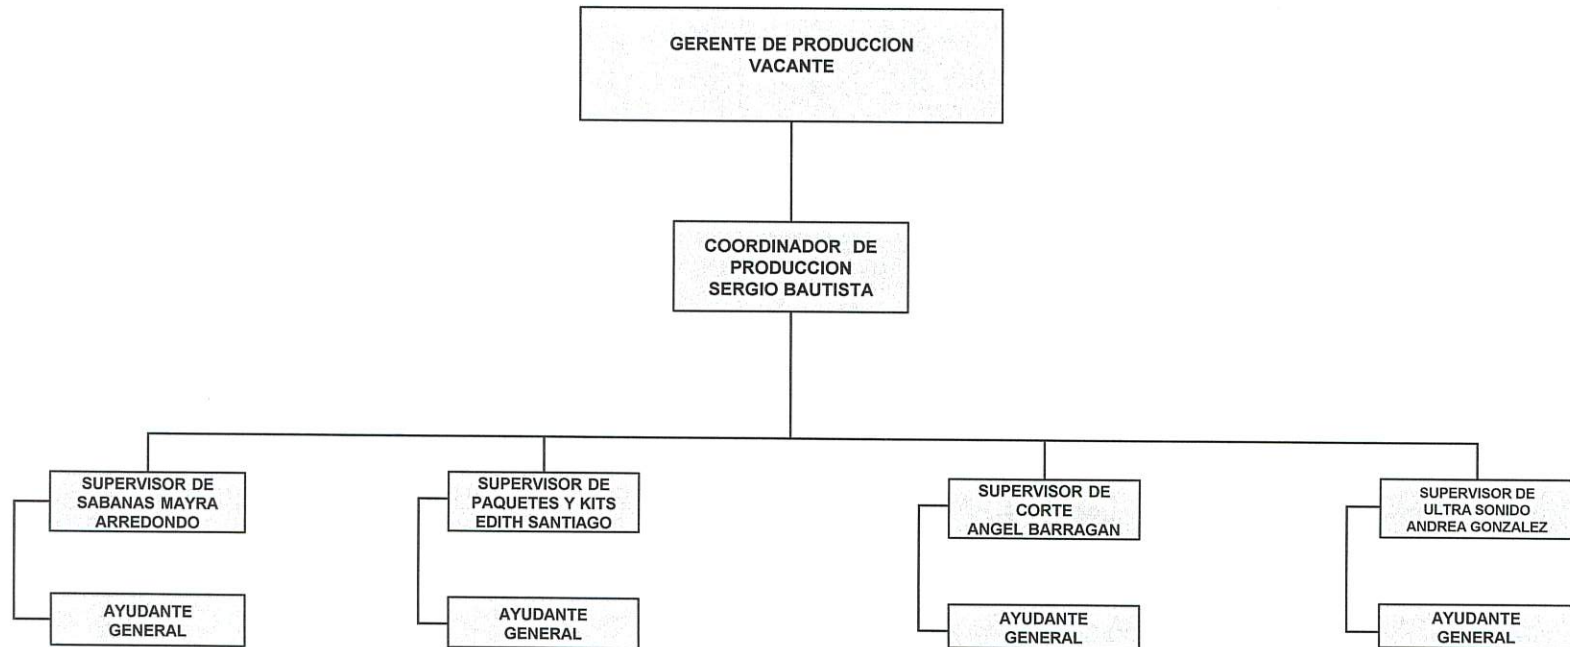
GERENTE DE PRODUCCION
VACANTE

COORDINADOR DE PRODUCCION
SERGIO BAUTISTA

SUPERVISOR DE SABANAS MAYRA ARREDONDO

AYUDANTE GENERAL

SUPERVISOR DE PAQUETES Y KITS EDITH SANTIAGO

AYUDANTE GENERAL

SUPERVISOR DE CORTE ANGEL BARRAGAN

AYUDANTE GENERAL

SUPERVISOR DE ULTRA SONIDO ANDREA GONZALEZ

AYUDANTE GENERAL